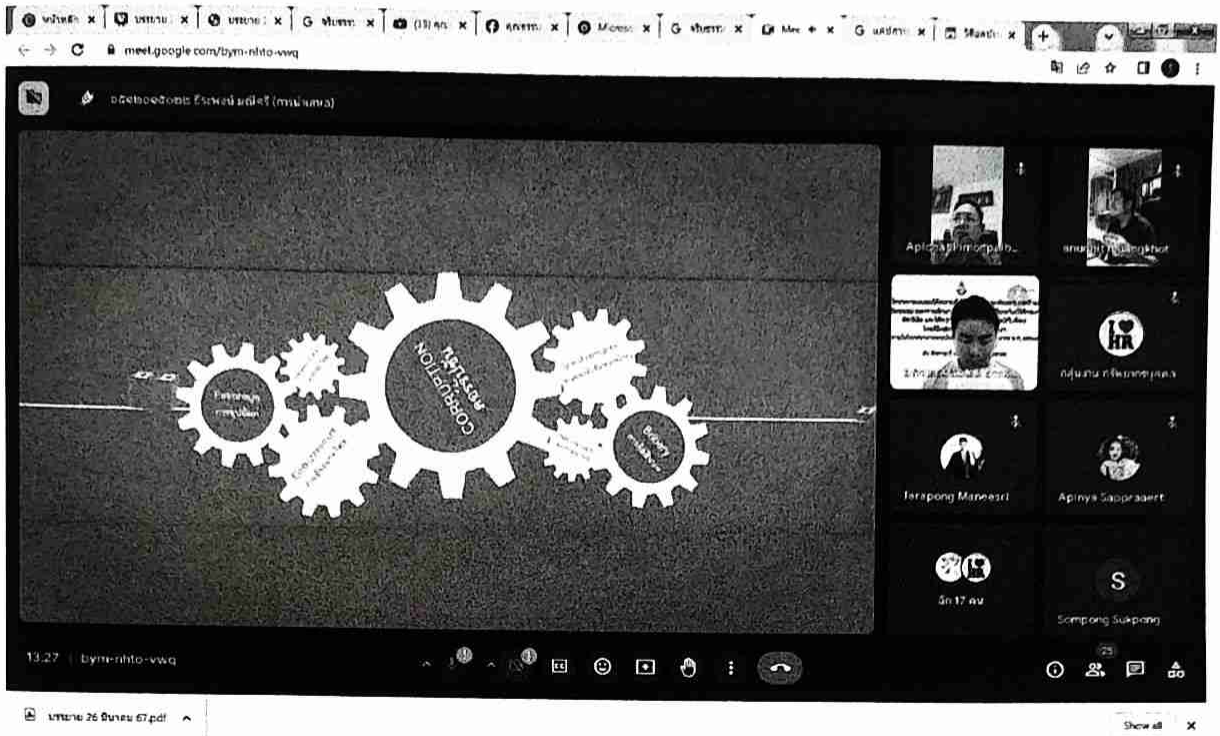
meet.google.com/bym-nhto-vwq

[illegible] (กำลังนำเสนอ)

CORRUPTION
ทุจริต คอรัปชั่น

Aplchat Phimonpab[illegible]

anu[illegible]ngkhot

กลุ่มงาน ทรัพยากรบุคคล

Jarapong Maneesri

Apinya Sappraaert

อัก 17 คน

S

Sompong Sukpong

13:27 | bym-nhto-vwq

25

บรรยาย 26 มีนาคม 67.pdf

Show all